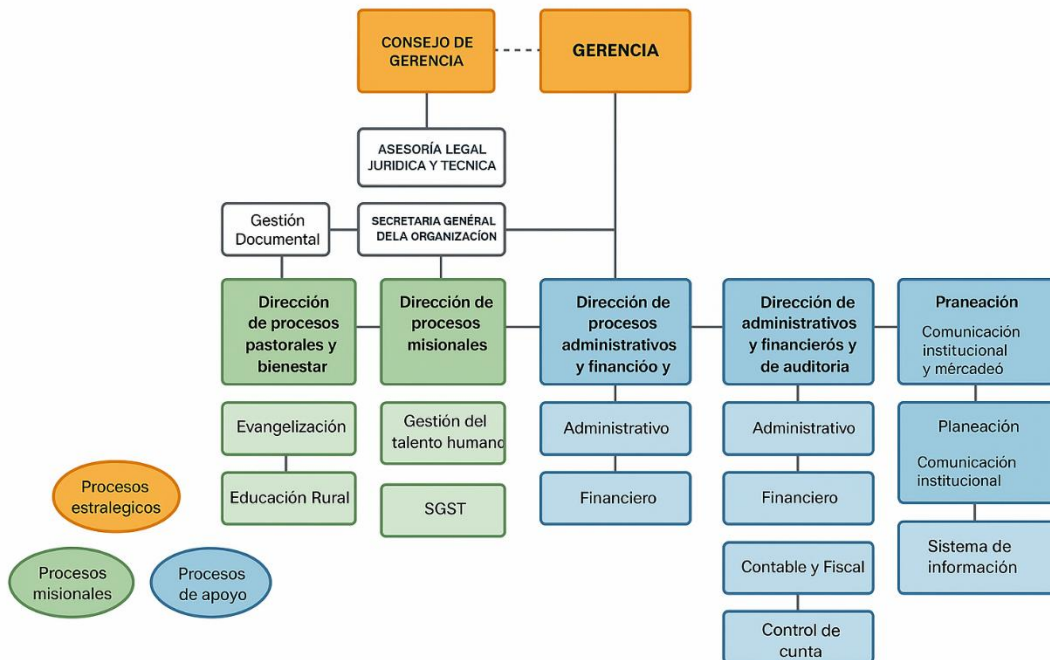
CONSEJO DE GERENCIA

GERENCIA

ASESORÍA LEGAL JURIDICA Y TECNICA

Gestión Documental

SECRETARIA GENÉRAL DELA ORGANIZACÍON

Dirección de procesos pastorales y bienestar

Dirección de procesos misionales

Dirección de procesos administrativos y financióo y

Dirección de administrativos y financierós y de auditoria

Praneación

Comunicación institucional y mércadeó

Evangelización

Educación Rural

Gestión del talento humanc

SGST

Administrativo

Financiero

Administrativo

Financiero

Contable y Fiscal

Control de cunta

Planeación

Comunicación institucional

Sistema de información

Procesos estralegicos

Procesos misionales

Procesos de apoyo